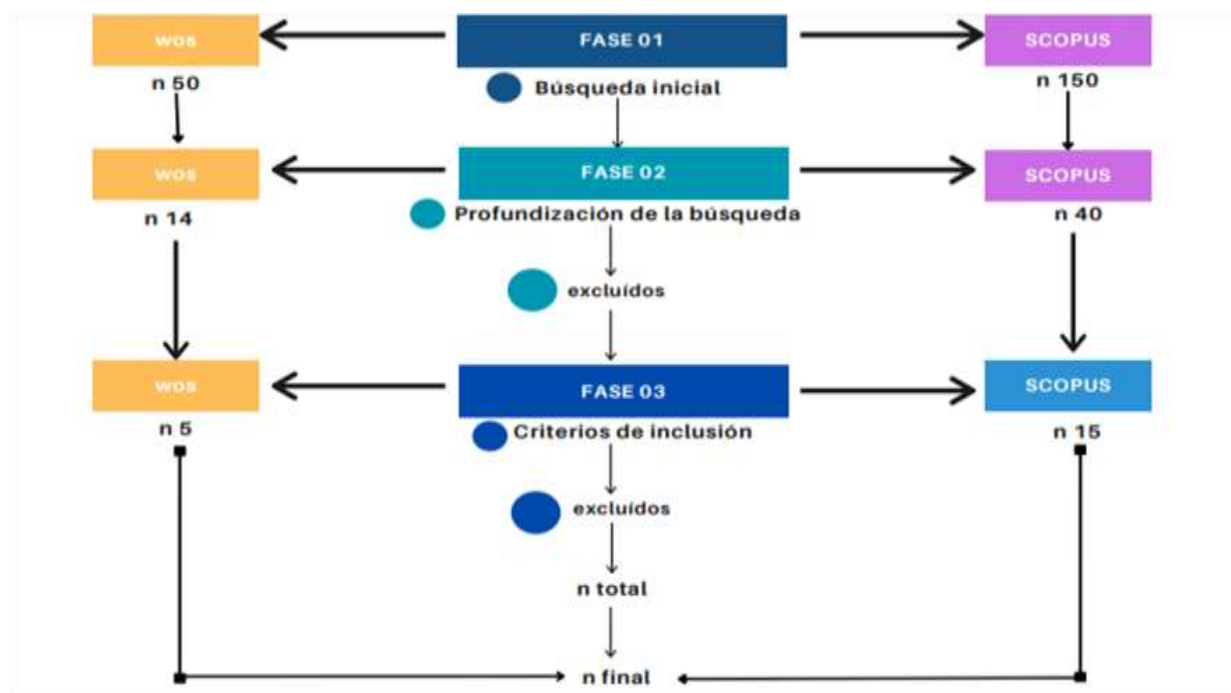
WOS

n 50

FASE 01

Búsqueda inicial

SCOPUS

n 150

WOS

n 14

FASE 02

Profundización de la búsqueda

SCOPUS

n 40

excluidos

WOS

n 5

FASE 03

Criterios de inclusión

SCOPUS

n 15

excluidos

n total

n final